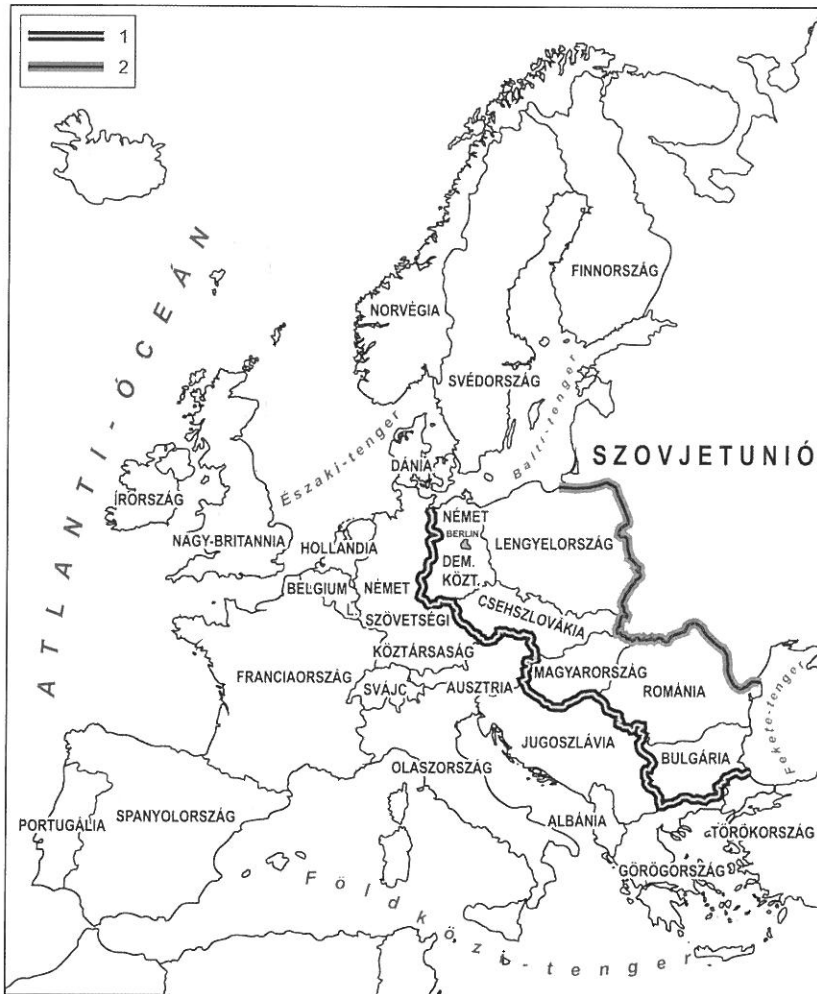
1
2

ATLANTI-ÓCEÁN

NORVÉGIA

FINNORSZÁG

SVÉDORSZÁG

Balti-tenger

Északi-tenger

SZOVJETUNIÓ

DÁNIA

ÍRORSZÁG

NÉMET
BERLIN
DEM. KÖZT.

LENGYELORSZÁG

NAGY-BRITANNIA

HOLLANDIA

BELGIUM

NÉMET SZÖVETSÉGI KÖZTÁRSASÁG

CSEHSZLOVÁKIA

FRANCIAORSZÁG

SVÁJC

AUSZTRIA

MAGYARORSZÁG

ROMÁNIA

Fekete-tenger

JUGOSZLÁVIA

BULGÁRIA

OLASZORSZÁG

PORTUGÁLIA

SPANYOLORSZÁG

ALBÁNIA

TÖRÖKORSZÁG

GÖRÖGORSZÁG

Földközi-tenger